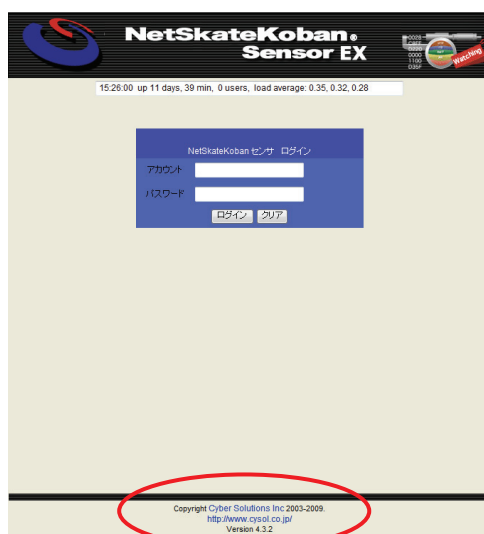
NetSkateKoban®
Sensor EX

Watching

15:26:00 up 11 days, 39 min, 0 users, load average: 0.35, 0.32, 0.28

NetSkateKoban センサ ログイン

アカウント

パスワード

ログイン クリア

Copyright Cyber Solutions Inc 2003-2009.
http://www.cysol.co.jp/
Version 4.3.2